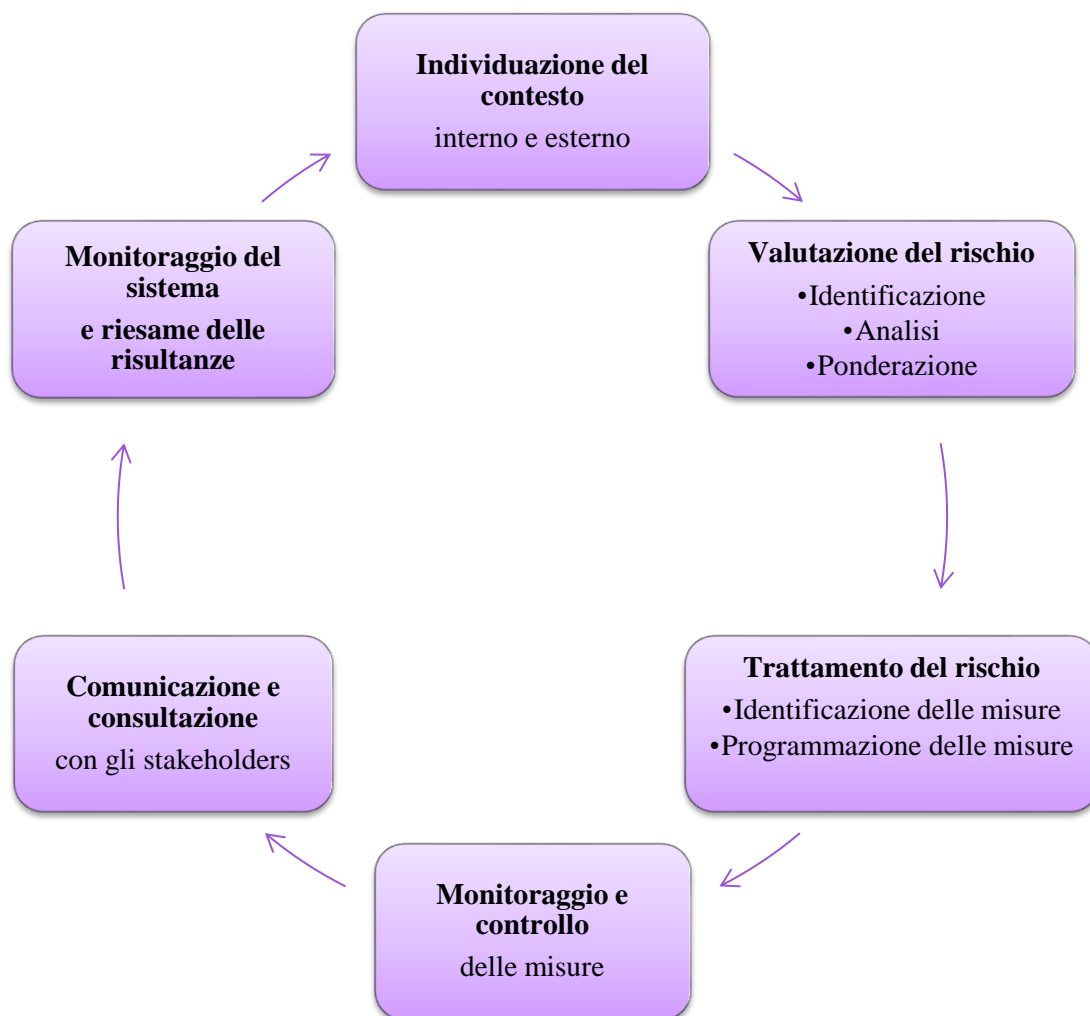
**Individuazione del contesto**
interno e esterno

**Valutazione del rischio**
•Identificazione
•Analisi
•Ponderazione

**Trattamento del rischio**
•Identificazione delle misure
•Programmazione delle misure

**Monitoraggio e controllo**
delle misure

**Comunicazione e consultazione**
con gli stakeholders

**Monitoraggio del sistema e riesame delle risultanze**